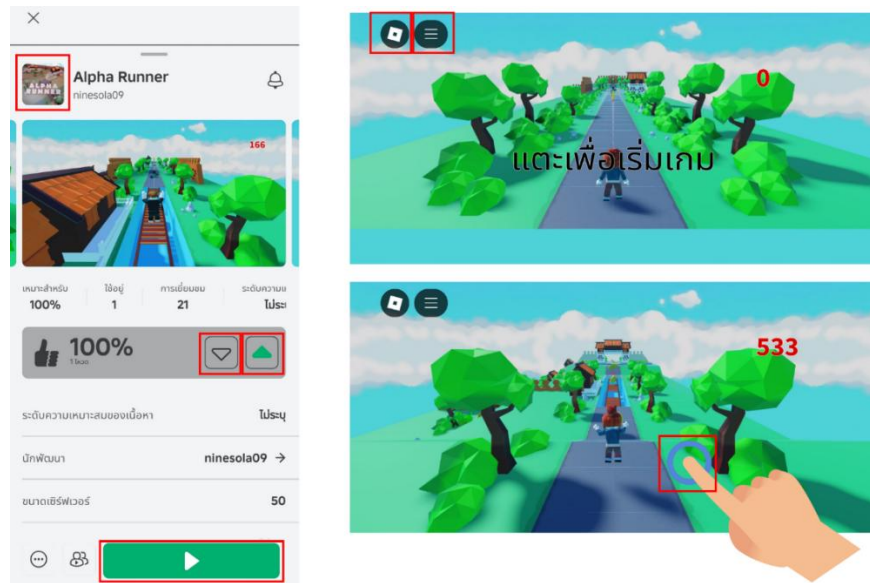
×

Alpha Runner
ninesola09

166

| เหมาะสำหรับ | ใช้อยู่ | การเยี่ยมชม | ระดับความเห |
|---|---|---|---|
| 100% | 1 | 21 | ไม่ระ |

100%
1 โหวต

ระดับความเหมาะสมของเนื้อหา ไม่ระบุ

นักพัฒนา ninesola09 →

ขนาดเซิร์ฟเวอร์ 50

0

แตะเพื่อเริ่มเกม

533